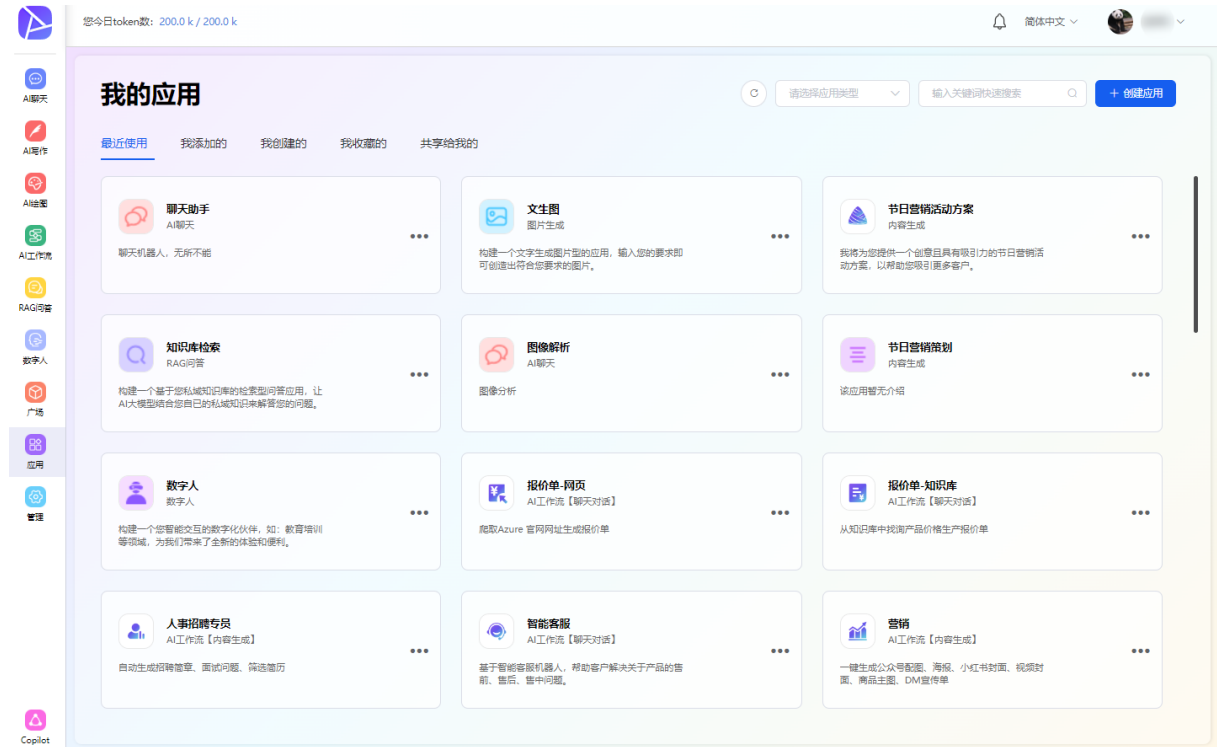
AI聊天
AI写作
AI绘图
AI工作流
RAG问答
数字人
广场
应用
管理
Copilot

您今日token数：200.0 k / 200.0 k

简体中文

我的应用

请选择应用类型
输入关键词快速搜索
+ 创建应用

最近使用 我添加的 我创建的 我收藏的 共享给我的

聊天助手
AI聊天
聊天机器人，无所不能

文生图
图片生成
构建一个文字生成图片型的应用，输入您的要求即可创造出符合您要求的图片。

节日营销活动方案
内容生成
我将为您提供一个创意且具有吸引力的节日营销活动方案，以帮助您吸引更多客户。

知识库检索
RAG问答
构建一个基于您私域知识库的检索型问答应用，让AI大模型结合您自己的私域知识来解答您的问题。

图像解析
AI聊天
图像分析

节日营销策划
内容生成
该应用暂无介绍

数字人
数字人
构建一个您智能交互的数字化伙伴，如：教育培训等领域，为我们带来了全新的体验和便利。

报价单-网页
AI工作流【聊天对话】
爬取Azure 官网网址生成报价单

报价单-知识库
AI工作流【聊天对话】
从知识库中找询产品价格生产报价单

人事招聘专员
AI工作流【内容生成】
自动生成招聘简章、面试问题、筛选简历

智能客服
AI工作流【聊天对话】
基于智能客服机器人，帮助客户解决关于产品的售前、售后、售中问题。

营销
AI工作流【内容生成】
一键生成公众号配图、海报、小红书封面、视频封面、商品主图、DM宣传单